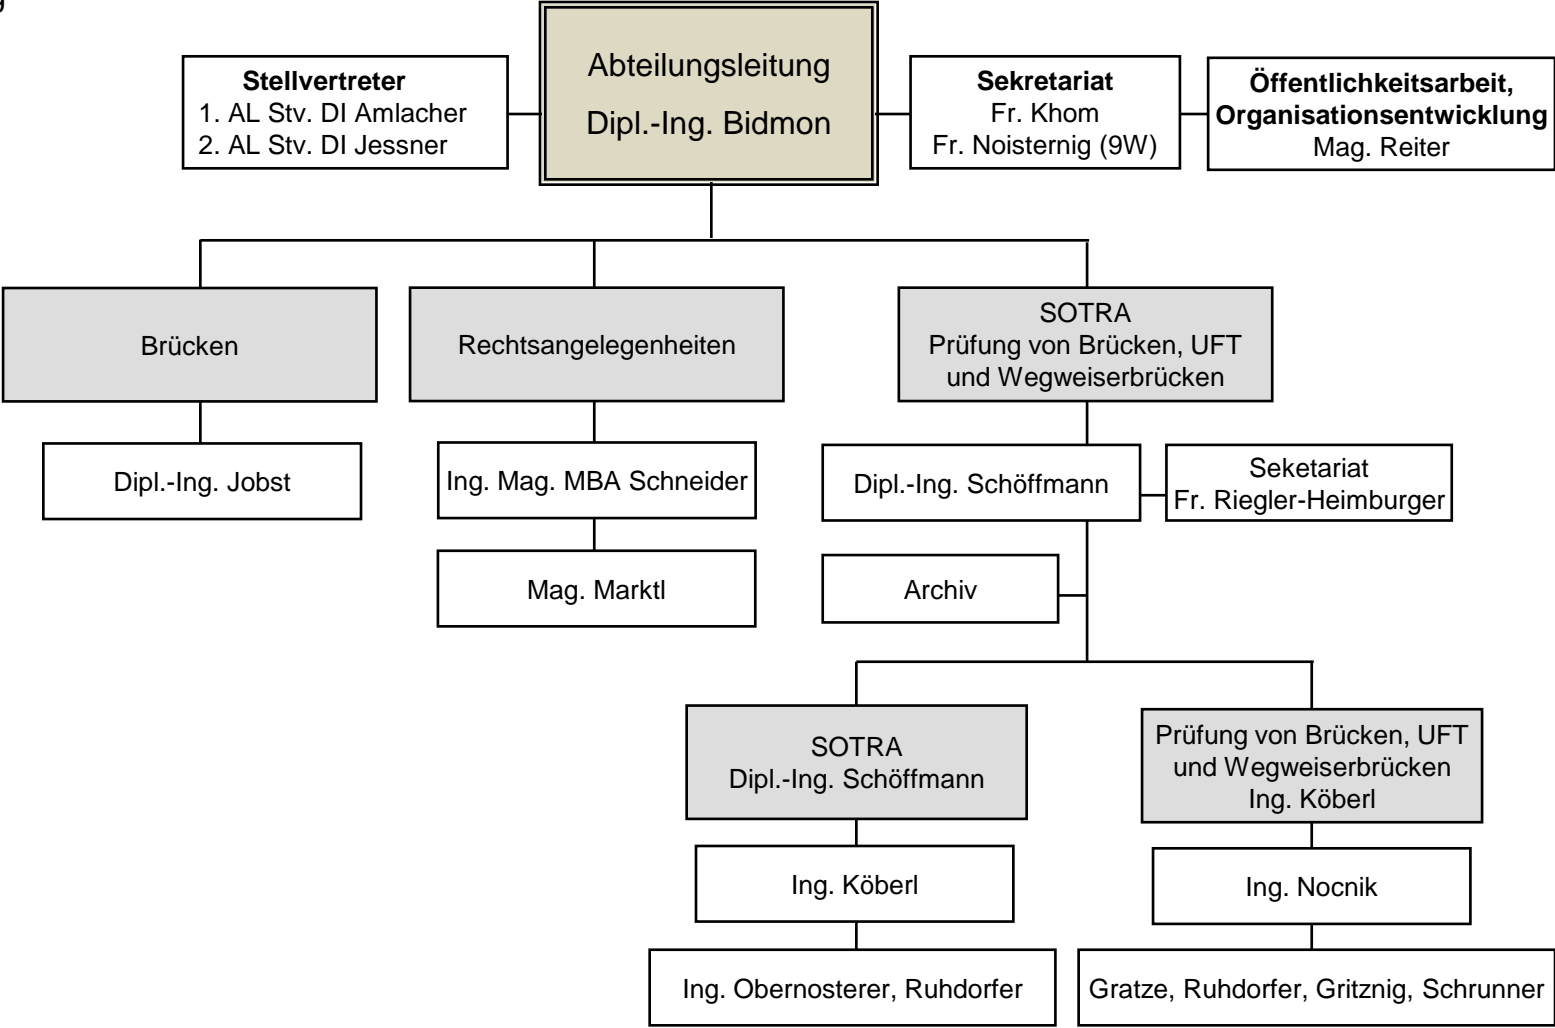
g

Stellvertreter
1. AL Stv. DI Amlacher
2. AL Stv. DI Jessner

Abteilungsleitung
Dipl.-Ing. Bidmon

Sekretariat
Fr. Khom
Fr. Noisternig (9W)

Öffentlichkeitsarbeit, Organisationsentwicklung
Mag. Reiter

Brücken

Dipl.-Ing. Jobst

Rechtsangelegenheiten

Ing. Mag. MBA Schneider

Mag. Marktl

SOTRA
Prüfung von Brücken, UFT und Wegweiserbrücken

Dipl.-Ing. Schöffmann

Seketariat
Fr. Riegler-Heimburger

Archiv

SOTRA
Dipl.-Ing. Schöffmann

Ing. Köberl

Ing. Obernosterer, Ruhdorfer

Prüfung von Brücken, UFT und Wegweiserbrücken
Ing. Köberl

Ing. Nocnik

Gratze, Ruhdorfer, Gritznig, Schrunner